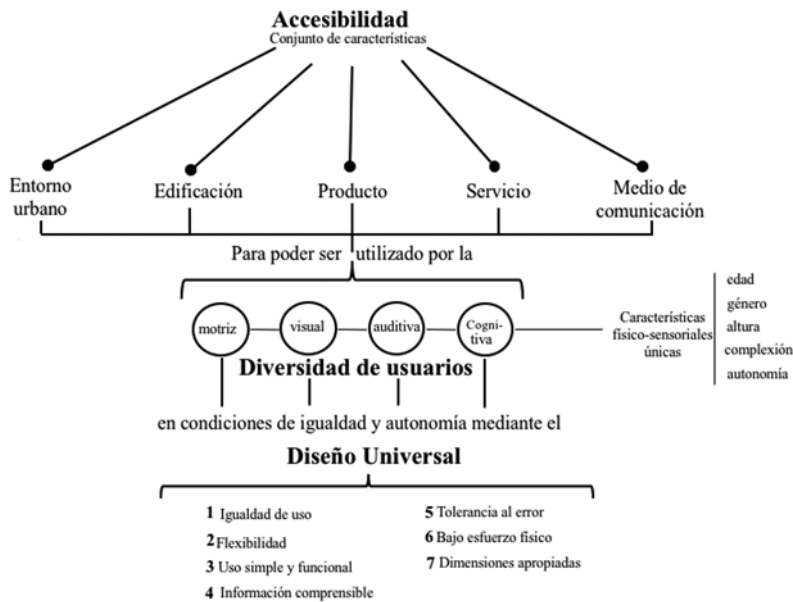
**Accesibilidad**
Conjunto de características

Entorno urbano

Edificación

Producto

Servicio

Medio de comunicación

Para poder ser utilizado por la

motriz

visual

auditiva

Cogni-tiva

Características físico-sensoriales únicas

edad
género
altura
complexión
autonomía

**Diversidad de usuarios**

en condiciones de igualdad y autonomía mediante el

**Diseño Universal**

1 Igualdad de uso
2 Flexibilidad
3 Uso simple y funcional
4 Información comprensible

5 Tolerancia al error
6 Bajo esfuerzo físico
7 Dimensiones apropiadas